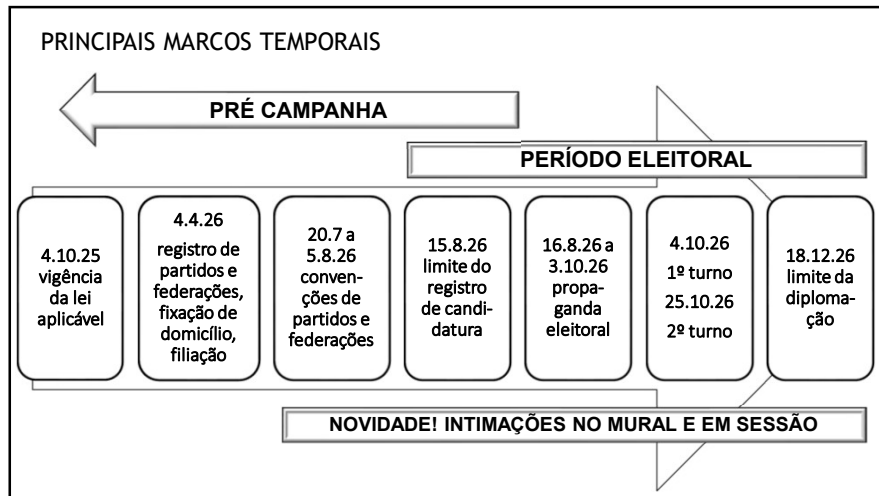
PRINCIPAIS MARCOS TEMPORAIS

PRÉ CAMPANHA

PERÍODO ELEITORAL

4.10.25 vigência da lei aplicável

4.4.26 registro de partidos e federações, fixação de domicílio, filiação

20.7 a 5.8.26 convenções de partidos e federações

15.8.26 limite do registro de candidatura

16.8.26 a 3.10.26 propaganda eleitoral

4.10.26 1º turno 25.10.26 2º turno

18.12.26 limite da diplomação

NOVIDADE! INTIMAÇÕES NO MURAL E EM SESSÃO